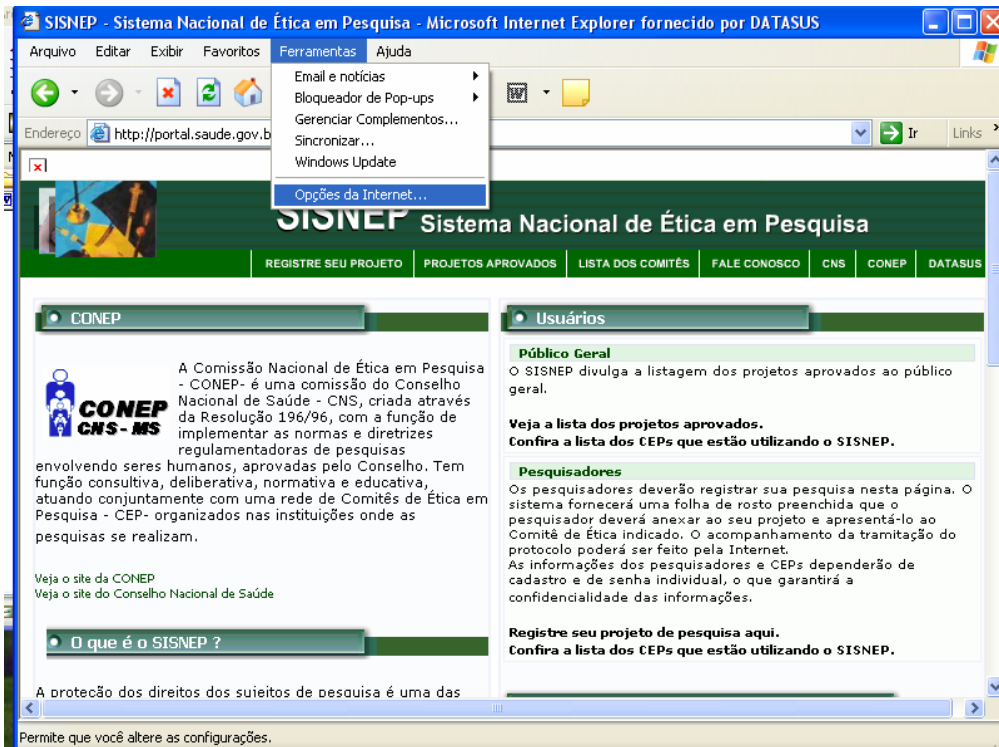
SISNEP - Sistema Nacional de Ética em Pesquisa - Microsoft Internet Explorer fornecido por DATASUS

Arquivo Editar Exibir Favoritos Ferramentas Ajuda

Email e notícias
Bloqueador de Pop-ups
Gerenciar Complementos...
Sincronizar...
Windows Update
Opções da Internet...

Endereço http://portal.saude.gov.b

Ir Links

SISNEP Sistema Nacional de Ética em Pesquisa

REGISTRE SEU PROJETO | PROJETOS APROVADOS | LISTA DOS COMITÊS | FALE CONOSCO | CNS | CONEP | DATASUS

CONEP

CONEP CNS - MS

A Comissão Nacional de Ética em Pesquisa - CONEP- é uma comissão do Conselho Nacional de Saúde - CNS, criada através da Resolução 196/96, com a função de implementar as normas e diretrizes regulamentadoras de pesquisas envolvendo seres humanos, aprovadas pelo Conselho. Tem função consultiva, deliberativa, normativa e educativa, atuando conjuntamente com uma rede de Comitês de Ética em Pesquisa - CEP- organizados nas instituições onde as pesquisas se realizam.

Veja o site da CONEP
Veja o site do Conselho Nacional de Saúde

O que é o SISNEP ?

A proteção dos direitos dos sujeitos de pesquisa é uma das

Usuários

Público Geral
O SISNEP divulga a listagem dos projetos aprovados ao público geral.

Veja a lista dos projetos aprovados.
Confira a lista dos CEPs que estão utilizando o SISNEP.

Pesquisadores
Os pesquisadores deverão registrar sua pesquisa nesta página. O sistema fornecerá uma folha de rosto preenchida que o pesquisador deverá anexar ao seu projeto e apresentá-lo ao Comitê de Ética indicado. O acompanhamento da tramitação do protocolo poderá ser feito pela Internet.
As informações dos pesquisadores e CEPs dependerão de cadastro e de senha individual, o que garantirá a confidencialidade das informações.

Registre seu projeto de pesquisa aqui.
Confira a lista dos CEPs que estão utilizando o SISNEP.

Permite que você altere as configurações.